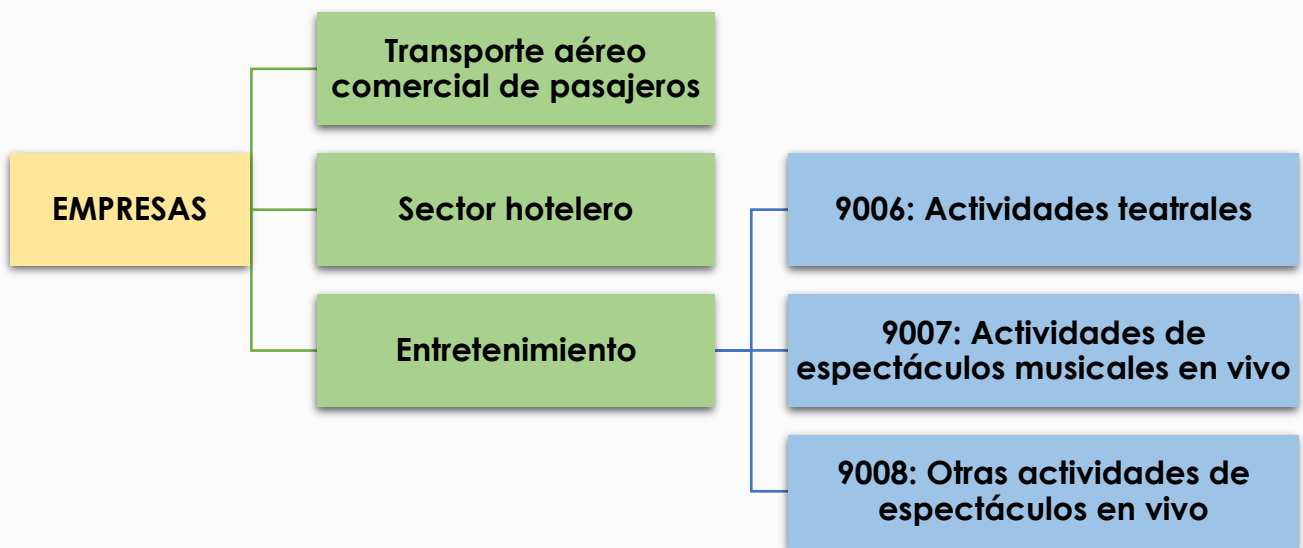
EMPRESAS

Transporte aéreo comercial de pasajeros

Sector hotelero

Entretenimiento

9006: Actividades teatrales

9007: Actividades de espectáculos musicales en vivo

9008: Otras actividades de espectáculos en vivo